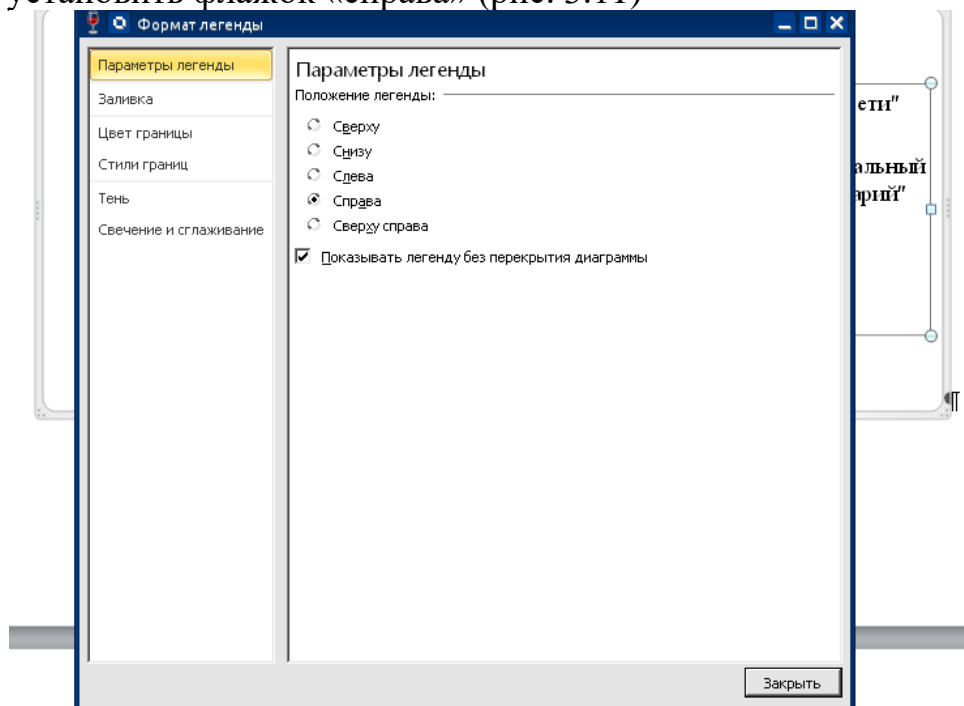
установить флажок «справа» (рис. 3.11)

Формат легенды

Параметры легенды
Заливка
Цвет границы
Стили границ
Тень
Свечение и сглаживание

Параметры легенды
Положение легенды:
Сверху
Снизу
Слева
Справа
Сверху справа
Показывать легенду без перекрытия диаграммы

Закрыть

ети"
альный
арий"